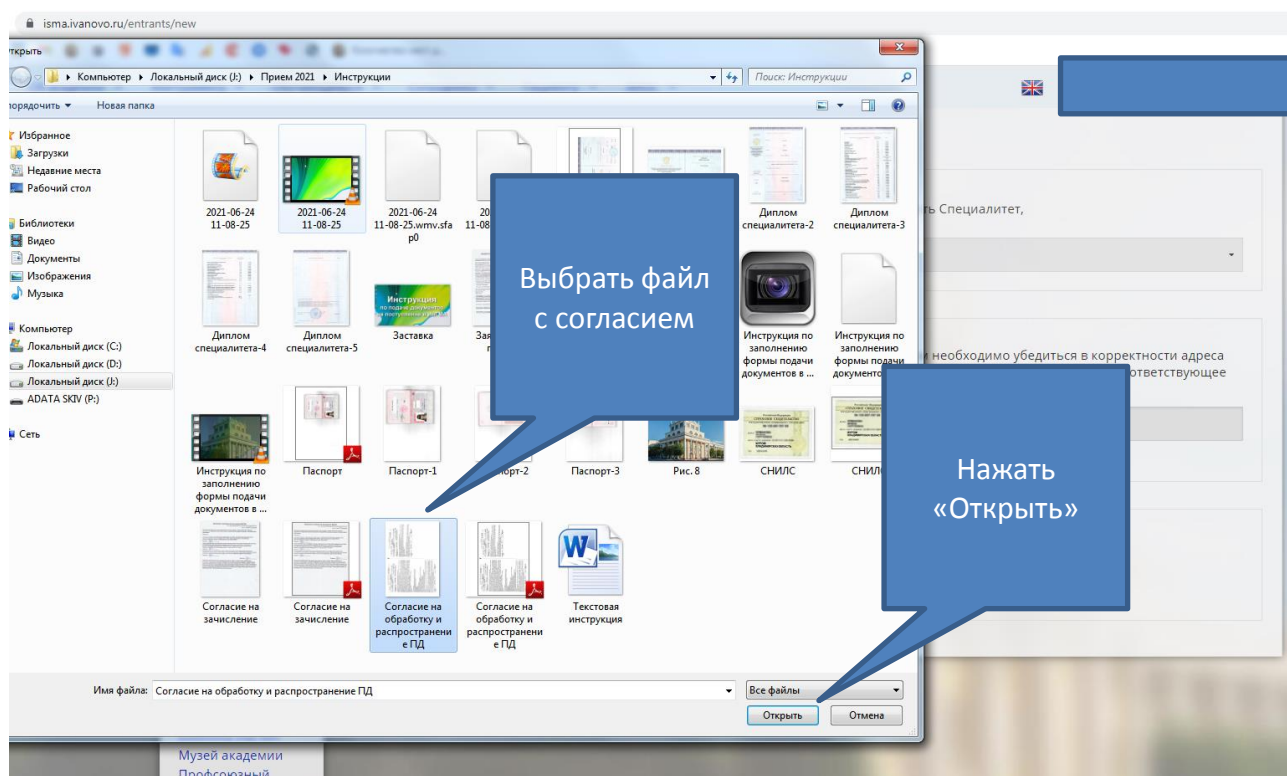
isma.ivanovo.ru/entrants/new

ткрыть

Компьютер ▸ Локальный диск (J:) ▸ Прием 2021 ▸ Инструкции

Поиск: Инструкции

порядочить ▾ Новая папка

Избранное
Загрузки
Недавние места
Рабочий стол

Библиотеки
Видео
Документы
Изображения
Музыка

Компьютер
Локальный диск (C:)
Локальный диск (D:)
Локальный диск (J:)
ADATA SKIV (P:)

Сеть

2021-06-24 11-08-25

2021-06-24 11-08-25

2021-06-24 11-08-25.wmv.sfap0

20 11-08

Диплом специалитета-2

Диплом специалитета-3

Диплом специалитета-4

Диплом специалитета-5

Заставка

Инструкция по подаче документов

За

Инструкция по заполнению формы подачи документов в ...

Инструкция по заполнению формы подачи документ

Инструкция по заполнению формы подачи документов в ...

Паспорт

Паспорт-1

орт-2

Паспорт-3

Рис. 8

СНИЛС

СНИЛ

Согласие на зачисление

Согласие на зачисление

Согласие на обработку и распространение ПД

Согласие на обработку и распространение ПД

Текстовая инструкция

Выбрать файл с согласием

Нажать «Открыть»

ть Специалитет,

необходимо убедиться в корректности адреса

ответствующее

Имя файла: Согласие на обработку и распространение ПД

Все файлы

Открыть

Отмена

Музей академии
Профсоюзный